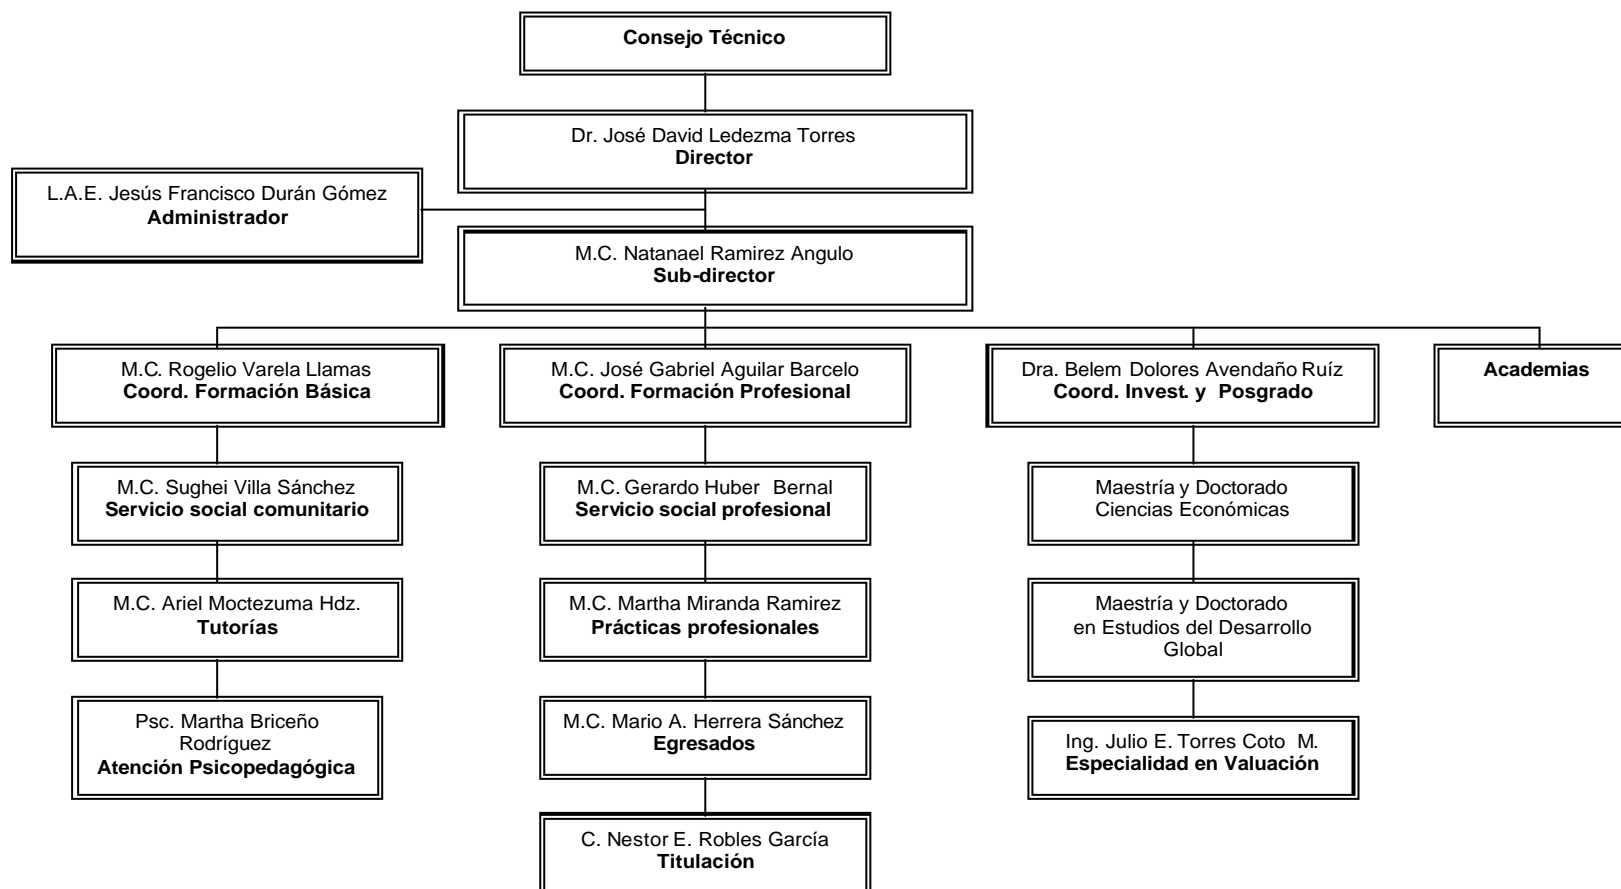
Consejo Técnico

Dr. José David Ledezma Torres
Director

L.A.E. Jesús Francisco Durán Gómez
Administrador

M.C. Natanael Ramirez Angulo
Sub-director

M.C. Rogelio Varela Llamas
Coord. Formación Básica

M.C. José Gabriel Aguilar Barcelo
Coord. Formación Profesional

Dra. Belem Dolores Avendaño Ruíz
Coord. Invest. y Posgrado

Academias

M.C. Sughei Villa Sánchez
Servicio social comunitario

M.C. Ariel Moctezuma Hdz.
Tutorías

Psc. Martha Briceño Rodríguez
Atención Psicopedagógica

M.C. Gerardo Huber Bernal
Servicio social profesional

M.C. Martha Miranda Ramirez
Prácticas profesionales

M.C. Mario A. Herrera Sánchez
Egresados

C. Nestor E. Robles García
Titulación

Maestría y Doctorado
Ciencias Económicas

Maestría y Doctorado
en Estudios del Desarrollo Global

Ing. Julio E. Torres Coto M.
Especialidad en Valuación